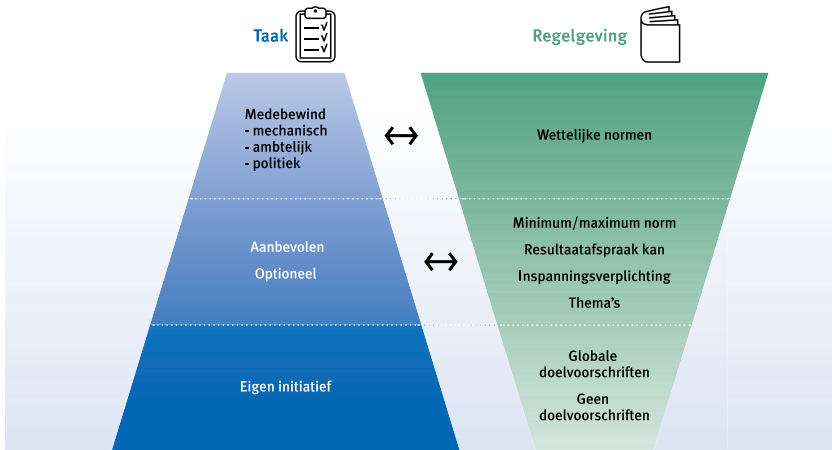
Taak

Regelgeving

Medebewind
- mechanisch
- ambtelijk
- politiek

Wettelijke normen

Aanbevolen
Optioneel

Minimum/maximum norm
Resultaatafspraak kan
Inspanningsverplichting
Thema's

Eigen initiatief

Globale doelvoorschriften
Geen doelvoorschriften